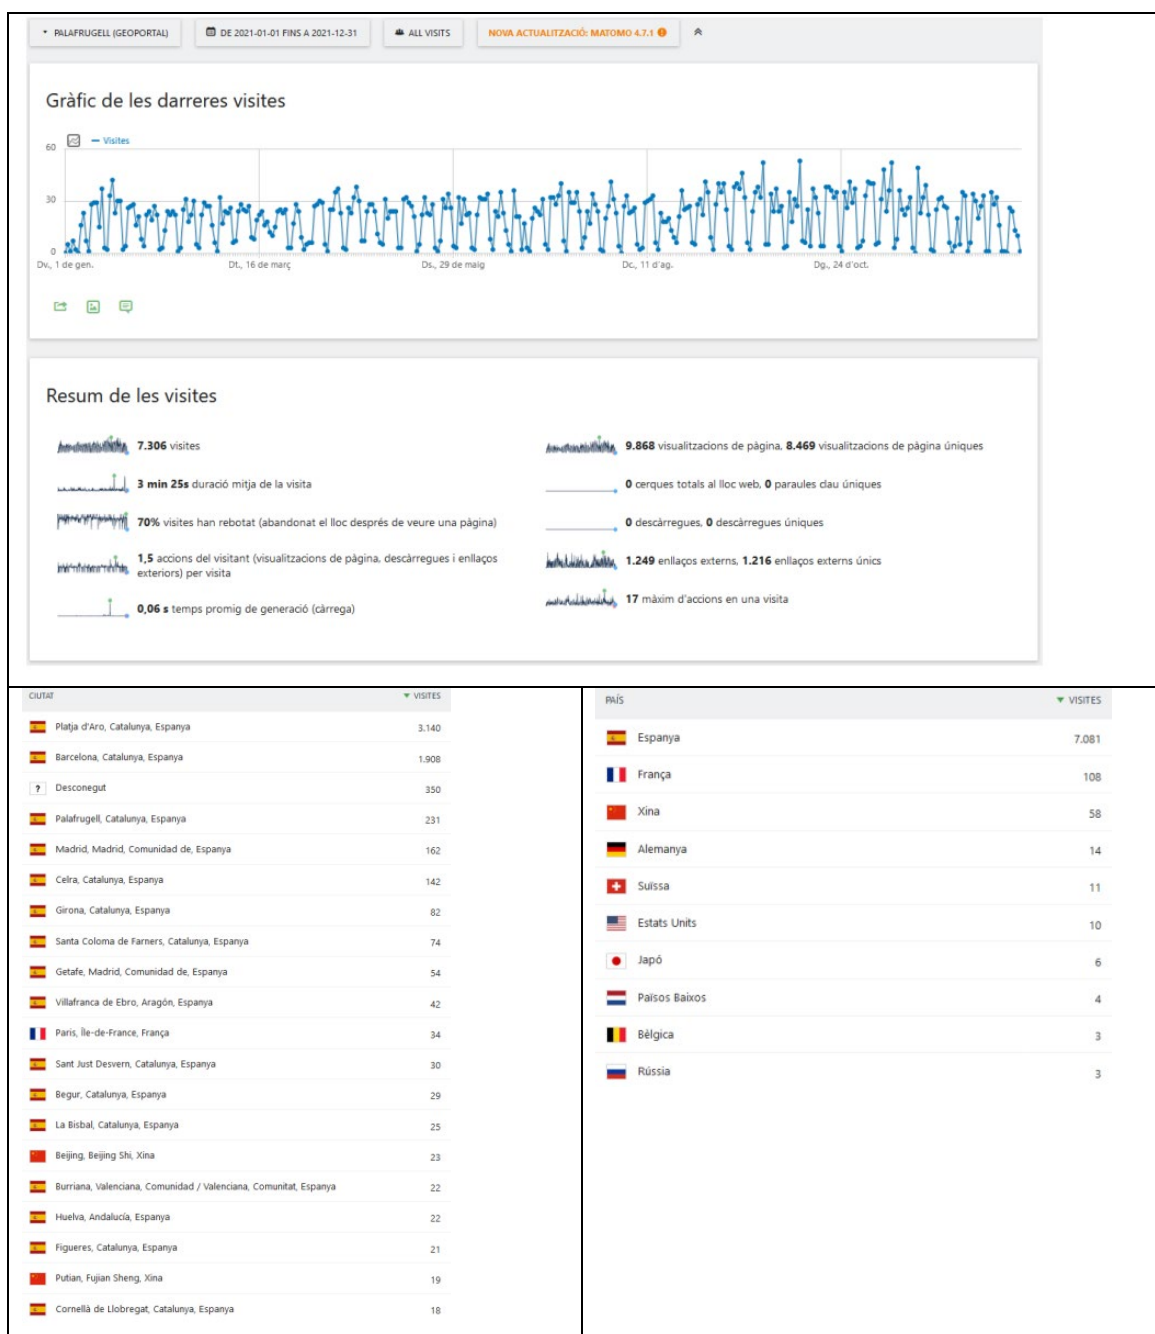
PALAFRUGELL (GEOPORTAL) DE 2021-01-01 FINS A 2021-12-31 ALL VISITS NOVA ACTUALITZACIÓ: MATOMO 4.7.1

Gràfic de les darreres visites

— Visites

60
30
0

Dv., 1 de gen. Dt., 16 de març Ds., 29 de maig Dc., 11 d'ag. Dg., 24 d'oct.

Resum de les visites

**7.306** visites

**3 min 25s** duració mitja de la visita

**70%** visites han rebotat (abandonat el lloc després de veure una pàgina)

**1,5** accions del visitant (visualitzacions de pàgina, descàrregues i enllaços exteriors) per visita

**0,06 s** temps promig de generació (càrrega)

**9.868** visualitzacions de pàgina, **8.469** visualitzacions de pàgina úniques

**0** cerques totals al lloc web, **0** paraules clau úniques

**0** descàrregues, **0** descàrregues úniques

**1.249** enllaços externs, **1.216** enllaços externs únics

**17** màxim d'accions en una visita

| CIUTAT | VISITES |
|---|---|
| Platja d'Aro, Catalunya, Espanya | 3.140 |
| Barcelona, Catalunya, Espanya | 1.908 |
| Desconegut | 350 |
| Palafrugell, Catalunya, Espanya | 231 |
| Madrid, Madrid, Comunidad de, Espanya | 162 |
| Celra, Catalunya, Espanya | 142 |
| Girona, Catalunya, Espanya | 82 |
| Santa Coloma de Farners, Catalunya, Espanya | 74 |
| Getafe, Madrid, Comunidad de, Espanya | 54 |
| Villafranca de Ebro, Aragón, Espanya | 42 |
| Paris, Île-de-France, França | 34 |
| Sant Just Desvern, Catalunya, Espanya | 30 |
| Begur, Catalunya, Espanya | 29 |
| La Bisbal, Catalunya, Espanya | 25 |
| Beijing, Beijing Shi, Xina | 23 |
| Burriana, Valenciana, Comunidad / Valenciana, Comunitat, Espanya | 22 |
| Huelva, Andalucía, Espanya | 22 |
| Figueres, Catalunya, Espanya | 21 |
| Putian, Fujian Sheng, Xina | 19 |
| Cornellà de Llobregat, Catalunya, Espanya | 18 |

| PAÍS | VISITES |
|---|---|
| Espanya | 7.081 |
| França | 108 |
| Xina | 58 |
| Alemanya | 14 |
| Suïssa | 11 |
| Estats Units | 10 |
| Japó | 6 |
| Països Baixos | 4 |
| Bèlgica | 3 |
| Rússia | 3 |